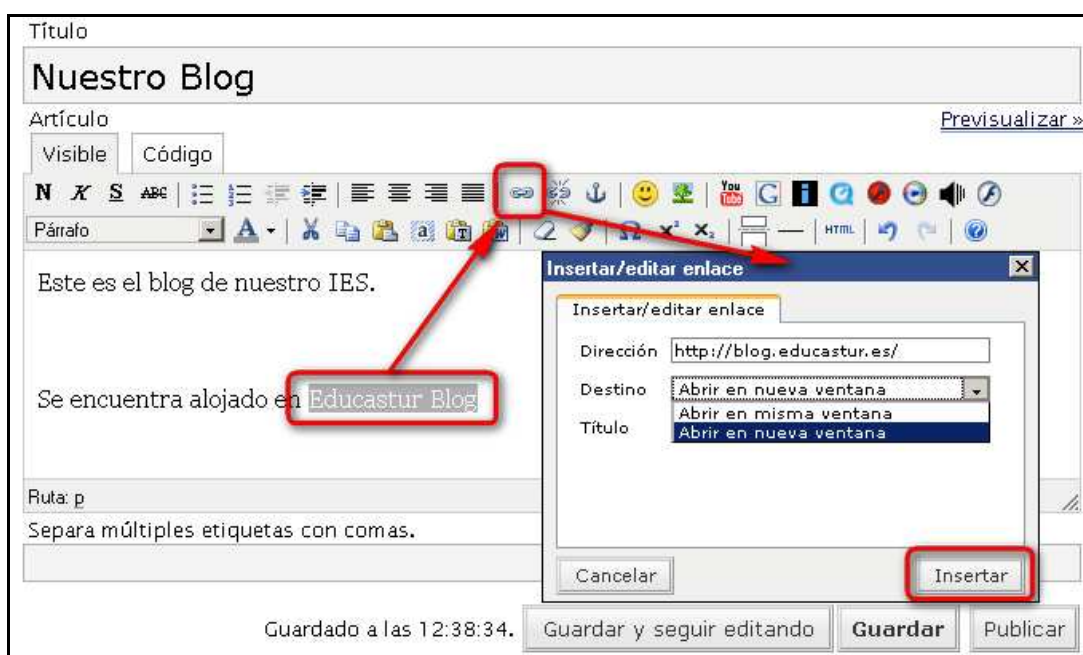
Título

Nuestro Blog

Artículo

Previsualizar »

Visible | Código

Párrafo

HTML

Este es el blog de nuestro IES.

Se encuentra alojado en Educastur Blog

Ruta: p

Separa múltiples etiquetas con comas.

Insertar/editar enlace

Insertar/editar enlace

Dirección http://blog.educastur.es/

Destino Abrir en nueva ventana

Abrir en misma ventana

Abrir en nueva ventana

Título

Cancelar

Insertar

Guardado a las 12:38:34.

Guardar y seguir editando

Guardar

Publicar